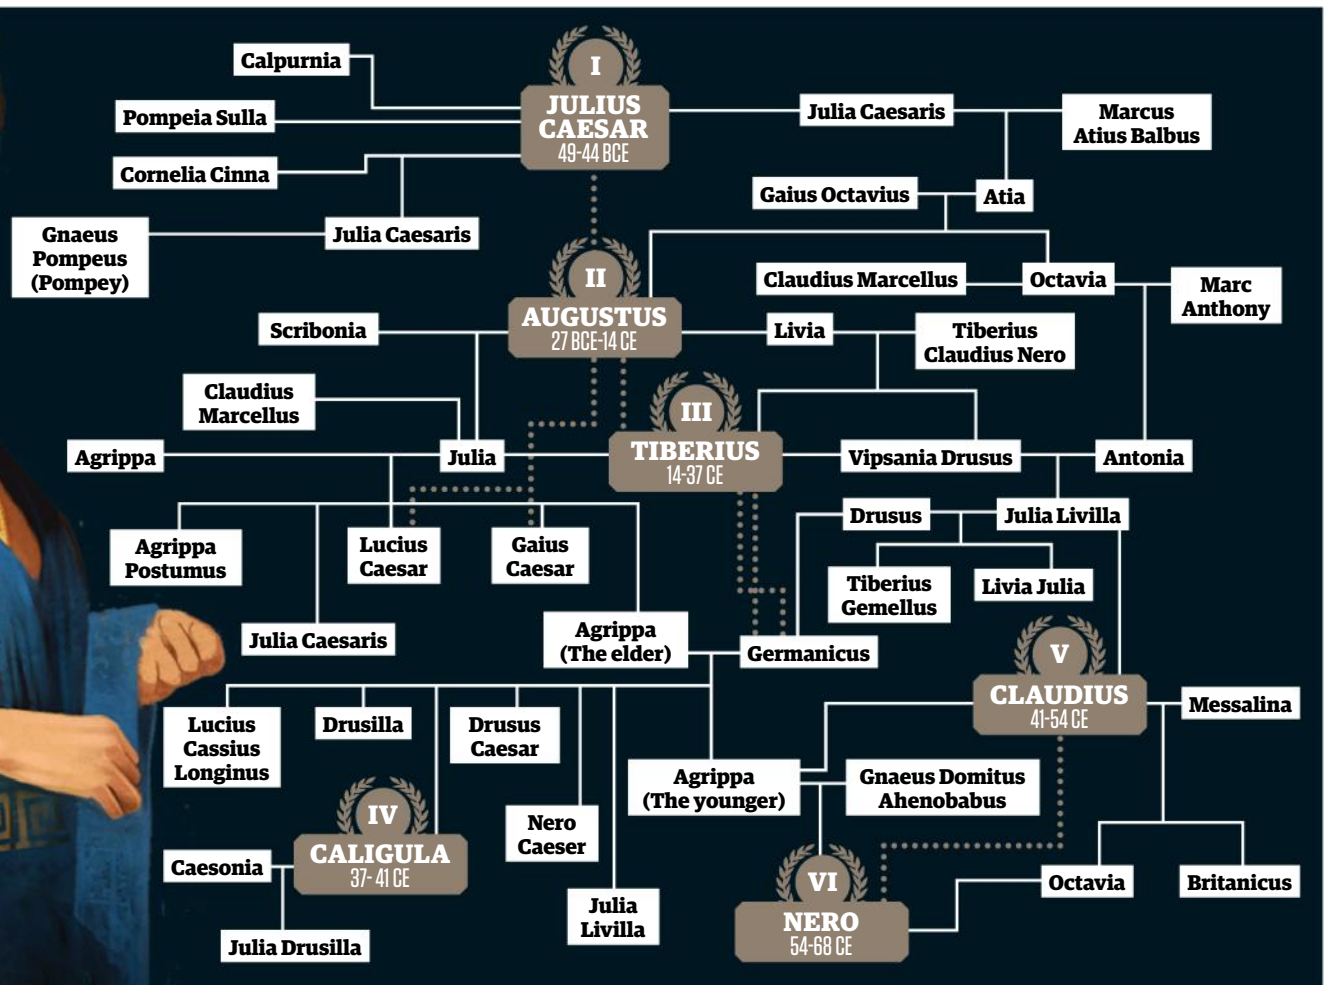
Calpurnia

I
JULIUS CAESAR
49-44 BCE

Pompeia Sulla

Julia Caesaris

Marcus Atius Balbus

Cornelia Cinna

Gaius Octavius

Atia

Gnaeus Pompeus (Pompey)

Julia Caesaris

II
AUGUSTUS
27 BCE-14 CE

Claudius Marcellus

Octavia

Marc Anthony

Scribonia

Livia

Tiberius Claudius Nero

Claudius Marcellus

III
TIBERIUS
14-37 CE

Agrippa

Julia

Vipsania Drusus

Antonia

Drusus

Julia Livilla

Agrippa Postumus

Lucius Caesar

Gaius Caesar

Tiberius Gemellus

Livia Julia

Julia Caesaris

Agrippa (The elder)

Germanicus

V
CLAUDIUS
41-54 CE

Messalina

Lucius Cassius Longinus

Drusilla

Drusus Caesar

Agrippa (The younger)

Gnaeus Domitus Ahenobabus

IV
CALIGULA
37-41 CE

Nero Caeser

Caesonia

Julia Livilla

VI
NERO
54-68 CE

Octavia

Britanicus

Julia Drusilla